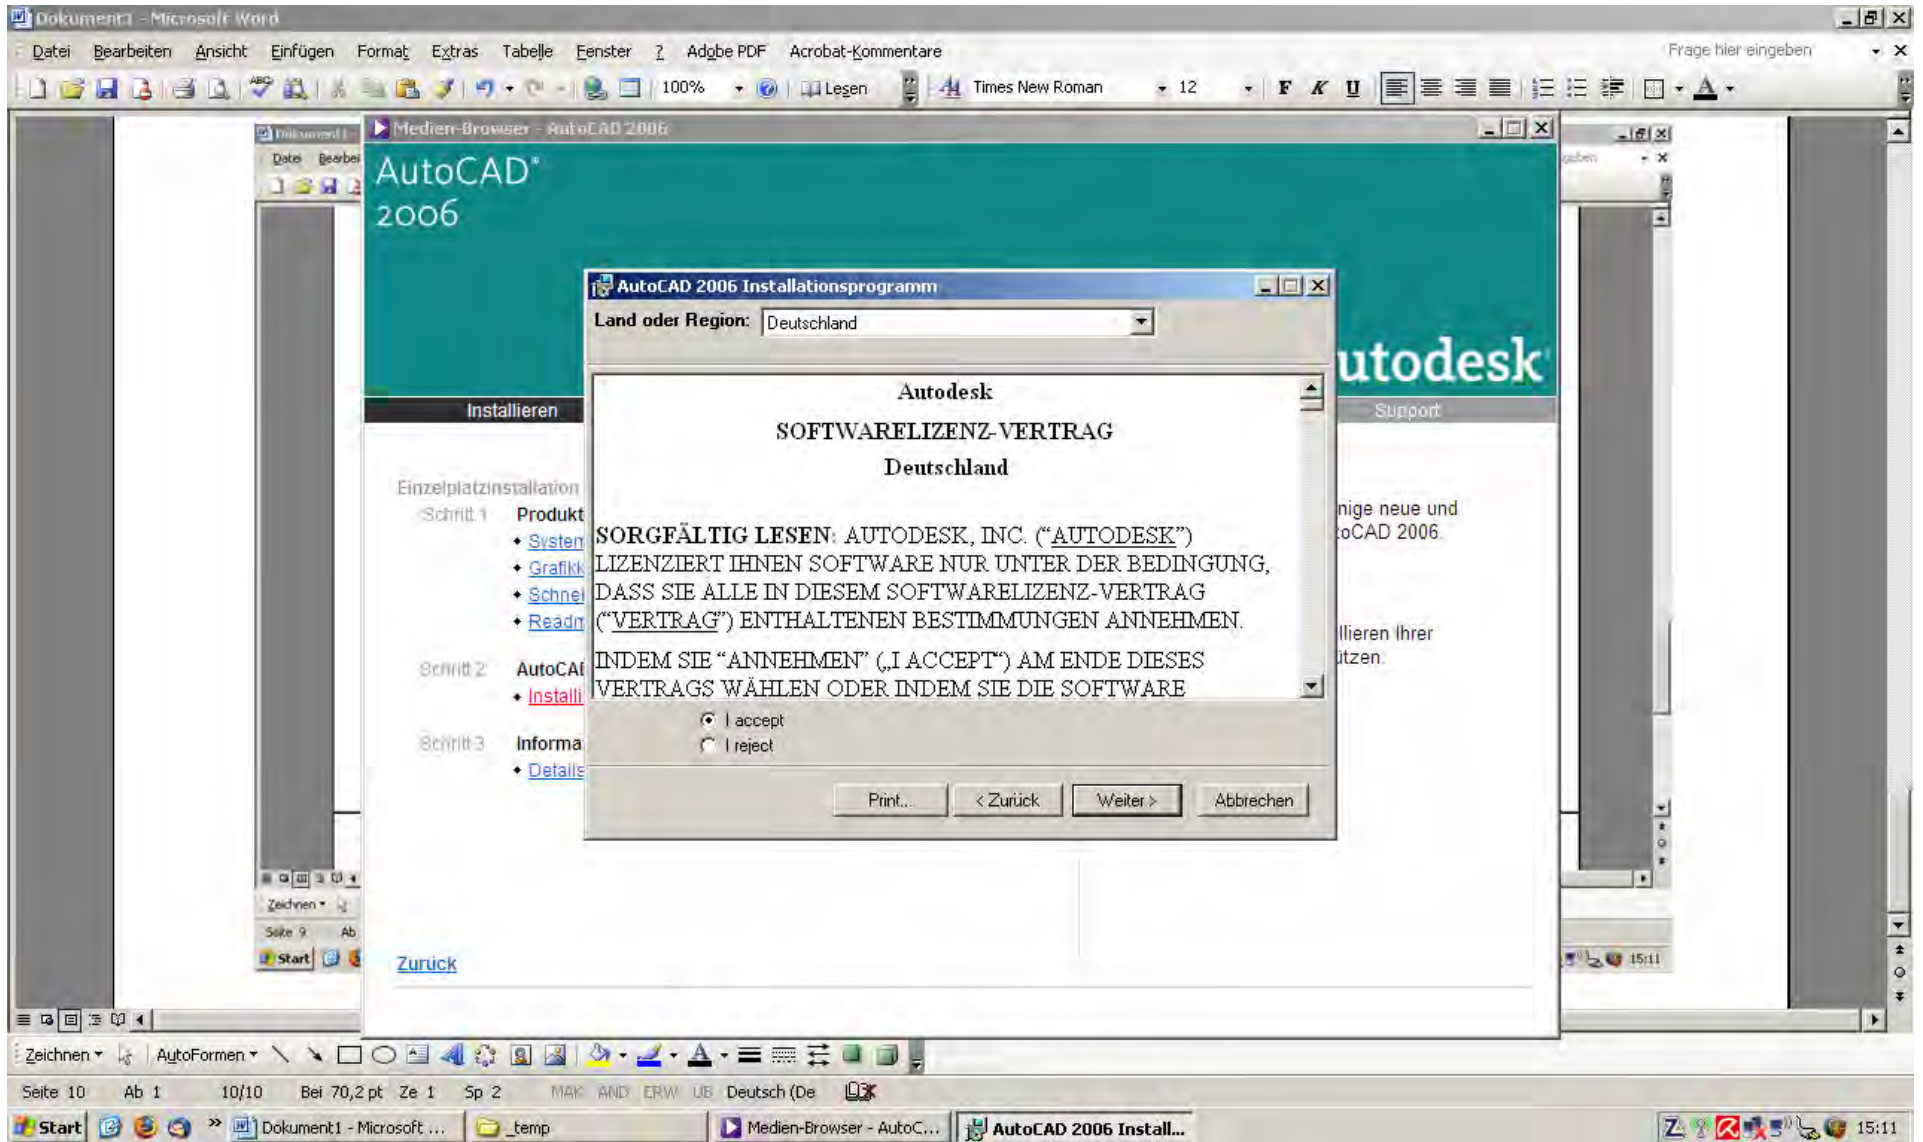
Dokument1 - Microsoft Word

Datei Bearbeiten Ansicht Einfügen Format Extras Tabelle Fenster ? Adobe PDF Acrobat-Kommentare

Frage hier eingeben

100% Lesen Times New Roman 12

Medien-Browser - AutoCAD 2006

AutoCAD® 2006

utodesk

Installieren

Support

Einzelplatzinstallation

Schritt 1 Produkt

• System
• Grafikk
• Schnel
• Readm

Schritt 2 AutoCAD

• Installi

Schritt 3 Informa

• Details

nige neue und
oCAD 2006.

llieren Ihrer
ützen.

Zurück

AutoCAD 2006 Installationsprogramm

Land oder Region: Deutschland

Autodesk

SOFTWARELIZENZ-VERTRAG

Deutschland

SORGFÄLTIG LESEN: AUTODESK, INC. ("AUTODESK") LIZENZIERT IHNEN SOFTWARE NUR UNTER DER BEDINGUNG, DASS SIE ALLE IN DIESEM SOFTWARELIZENZ-VERTRAG ("VERTRAG") ENTHALTENEN BESTIMMUNGEN ANNEHMEN.

INDEM SIE "ANNEHMEN" („I ACCEPT") AM ENDE DIESES VERTRAGS WÄHLEN ODER INDEM SIE DIE SOFTWARE

I accept
I reject

Print... < Zurück Weiter > Abbrechen

Zeichnen AutoFormen

Seite 10 Ab 1 10/10 Bei 70,2 pt Ze 1 Sp 2 MAK ÄND ERW ÜB Deutsch (De

Start Dokument1 - Microsoft ... _temp Medien-Browser - AutoC... AutoCAD 2006 Install... 15:11